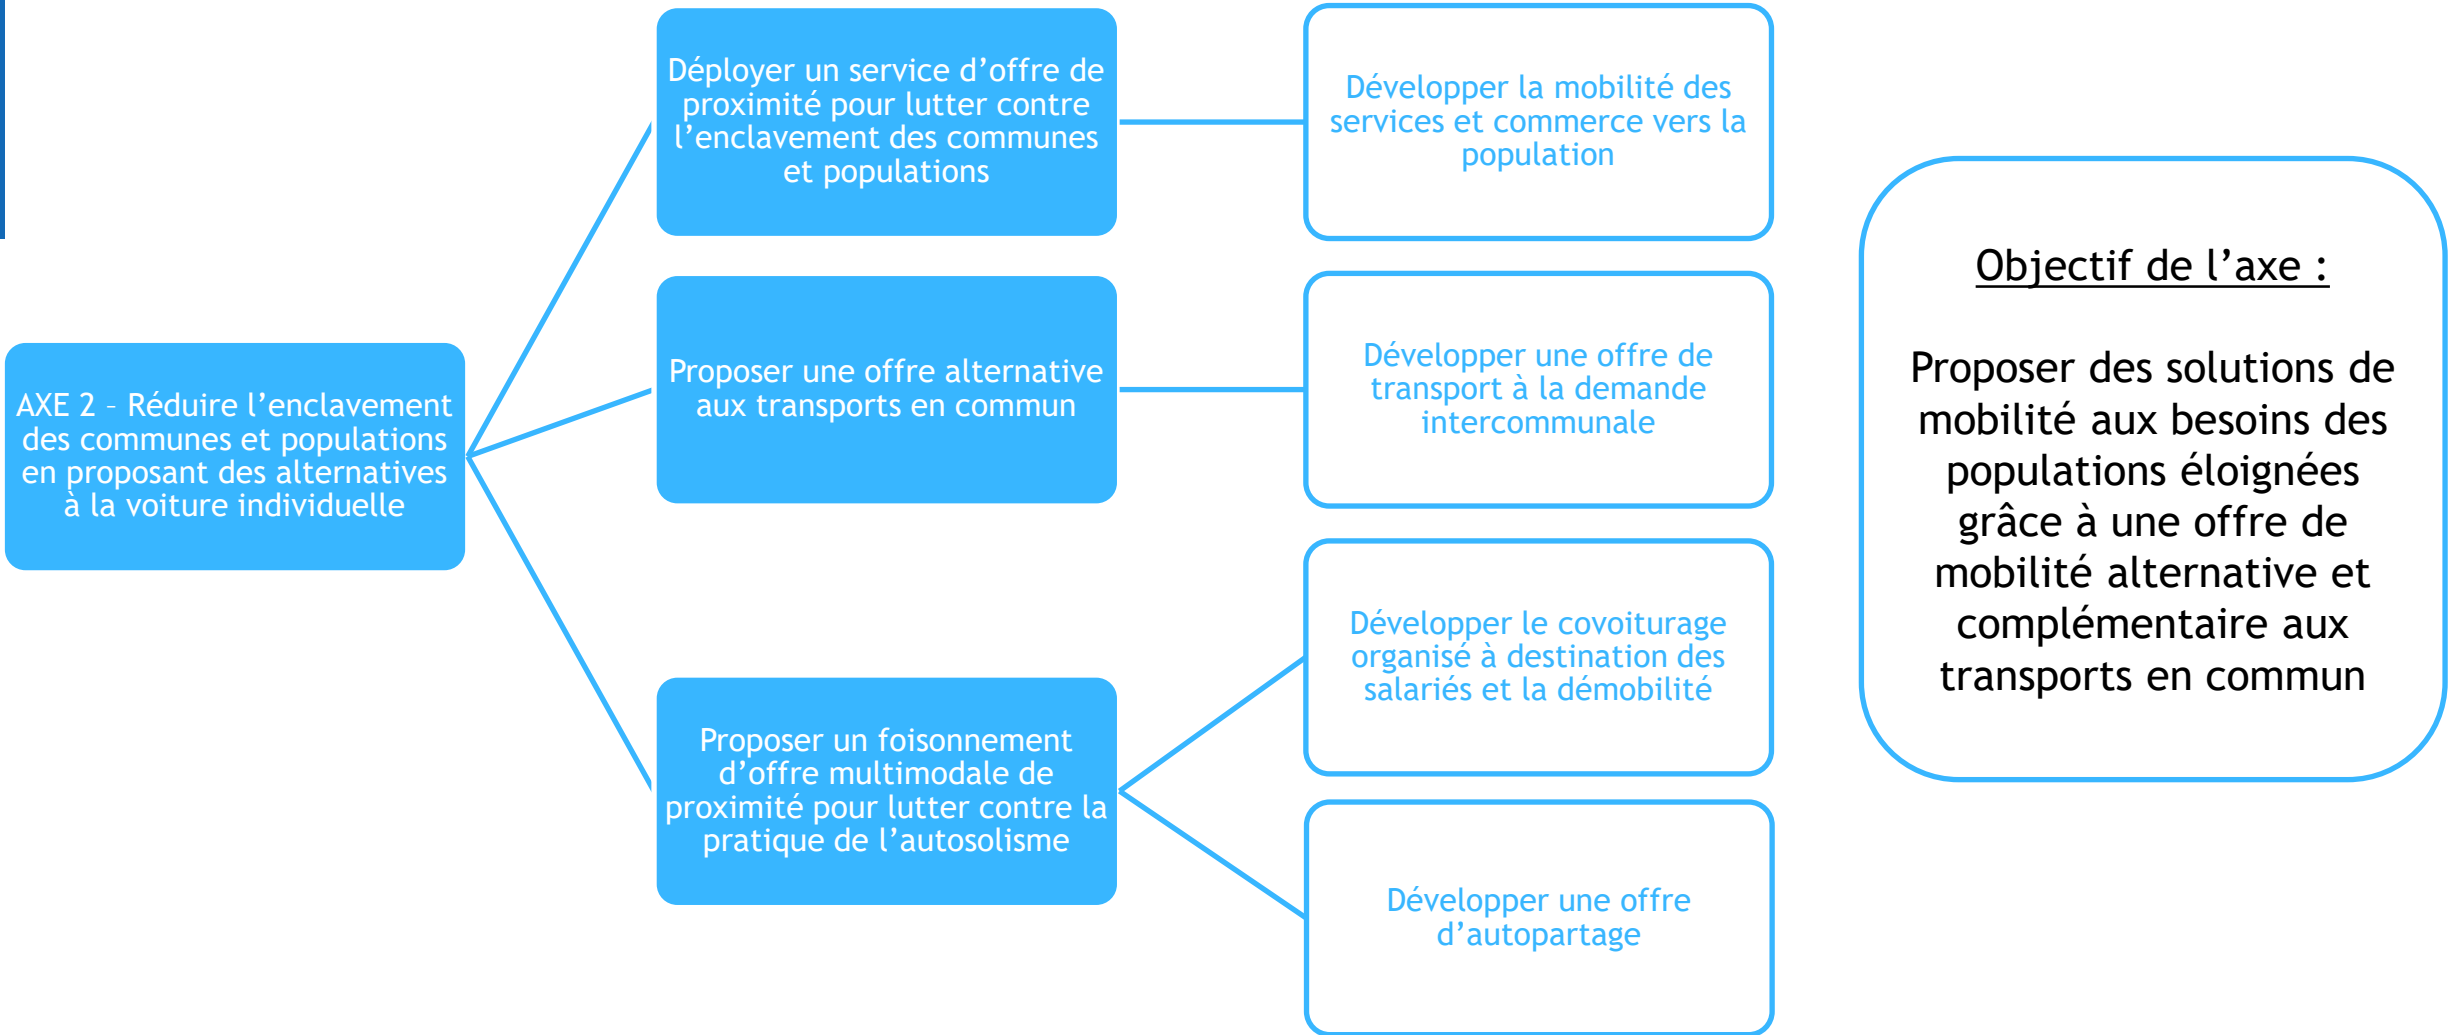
AXE 2 - Réduire l’enclavement des communes et populations en proposant des alternatives à la voiture individuelle

Déployer un service d’offre de proximité pour lutter contre l’enclavement des communes et populations

Développer la mobilité des services et commerce vers la population

Proposer une offre alternative aux transports en commun

Développer une offre de transport à la demande intercommunale

Proposer un foisonnement d’offre multimodale de proximité pour lutter contre la pratique de l’autosolisme

Développer le covoiturage organisé à destination des salariés et la démobilité

Développer une offre d’autopartage

Objectif de l’axe :

Proposer des solutions de mobilité aux besoins des populations éloignées grâce à une offre de mobilité alternative et complémentaire aux transports en commun